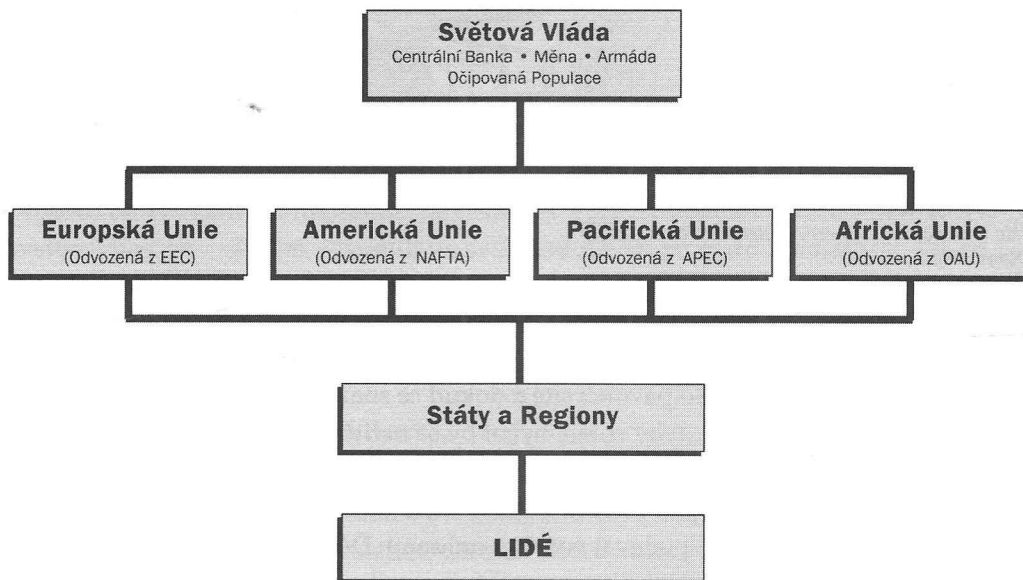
Světová Vláda
Centrální Banka • Měna • Armáda
Očipovaná Populace

Europská Unie
(Odvozená z EEC)

Americká Unie
(Odvozená z NAFTA)

Pacifická Unie
(Odvozená z APEC)

Africká Unie
(Odvozená z OAU)

Státy a Regiony

LIDÉ